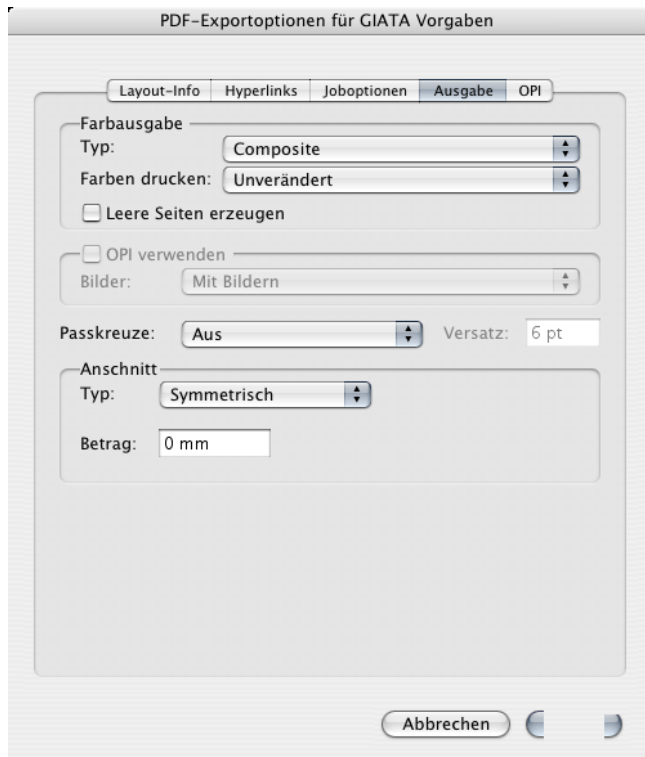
PDF-Exportoptionen für GIATA Vorgaben

Layout-Info | Hyperlinks | Joboptionen | Ausgabe | OPI

Farbausgabe
Typ: Composite
Farben drucken: Unverändert
Leere Seiten erzeugen

OPI verwenden
Bilder: Mit Bildern

Passkreuze: Aus
Versatz: 6 pt

Anschnitt
Typ: Symmetrisch

Betrag: 0 mm

Abbrechen